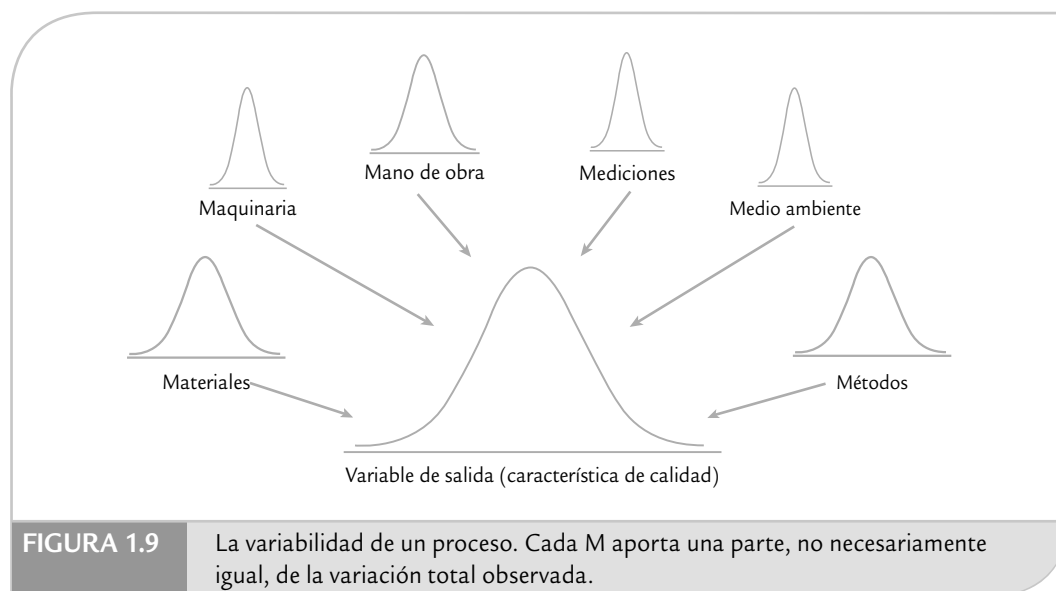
Mano de obra

Mediciones

Maquinaria

Medio ambiente

Materiales

Métodos

Variable de salida (característica de calidad)

FIGURA 1.9 La variabilidad de un proceso. Cada M aporta una parte, no necesariamente igual, de la variación total observada.